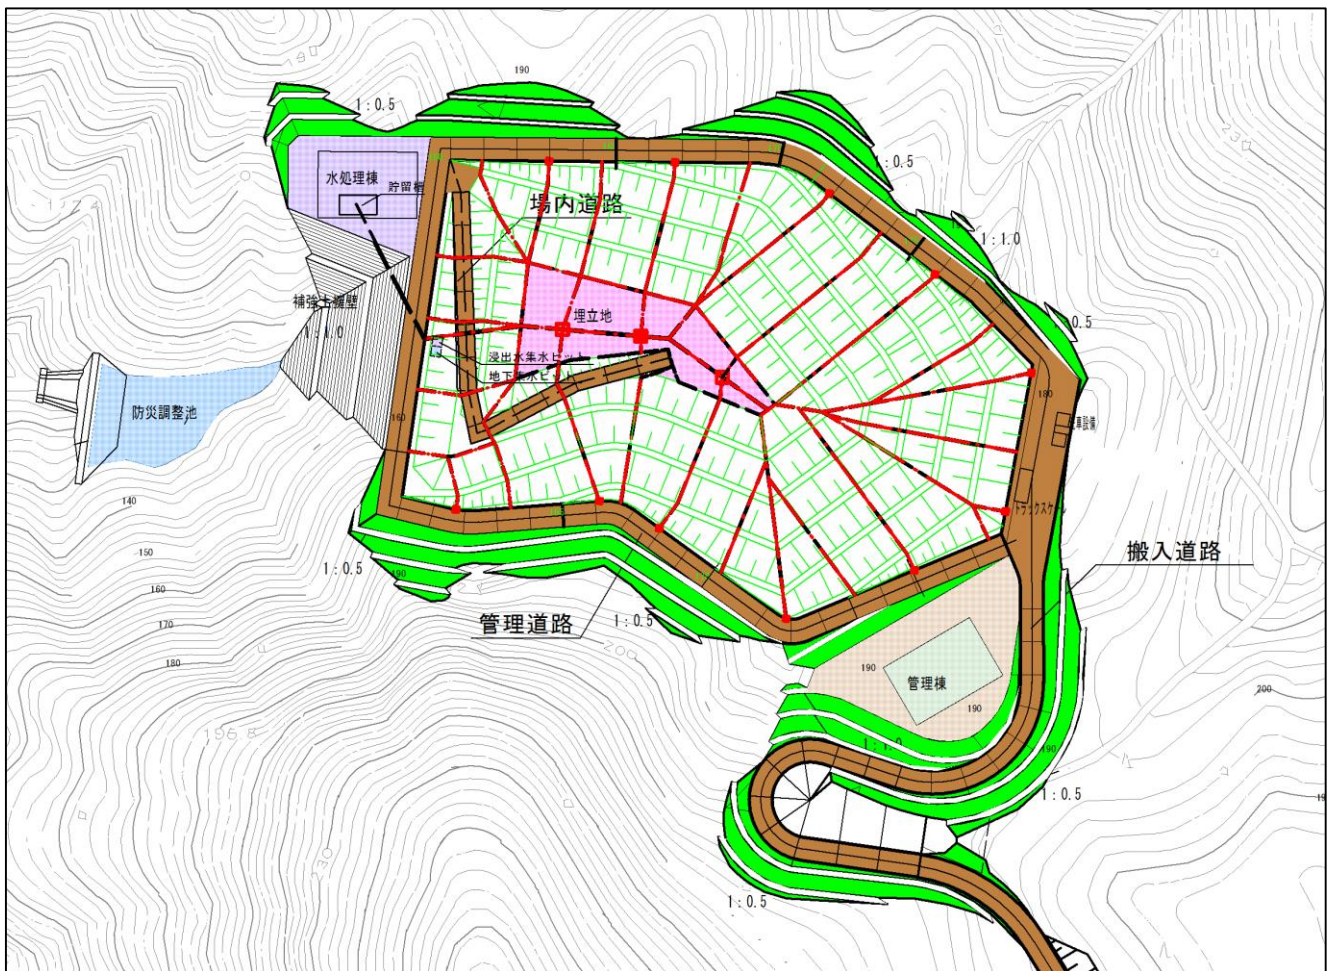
190

1:0.5

水処理棟

貯留槽

場内道路

1:0.5

1:1.0

230

補強土擁壁

1:1.0

埋立地

0.5

浸出水集水ピット

地下水集水ピット

防災調整池

160

180

洗車設備

トラックスケール

140

150

160

170

180

1:0.5

190

管理道路

1:0.5

200

搬入道路

190

管理棟

190

200

1:1.0

190

1:0.5

196.8

230

1:0.5